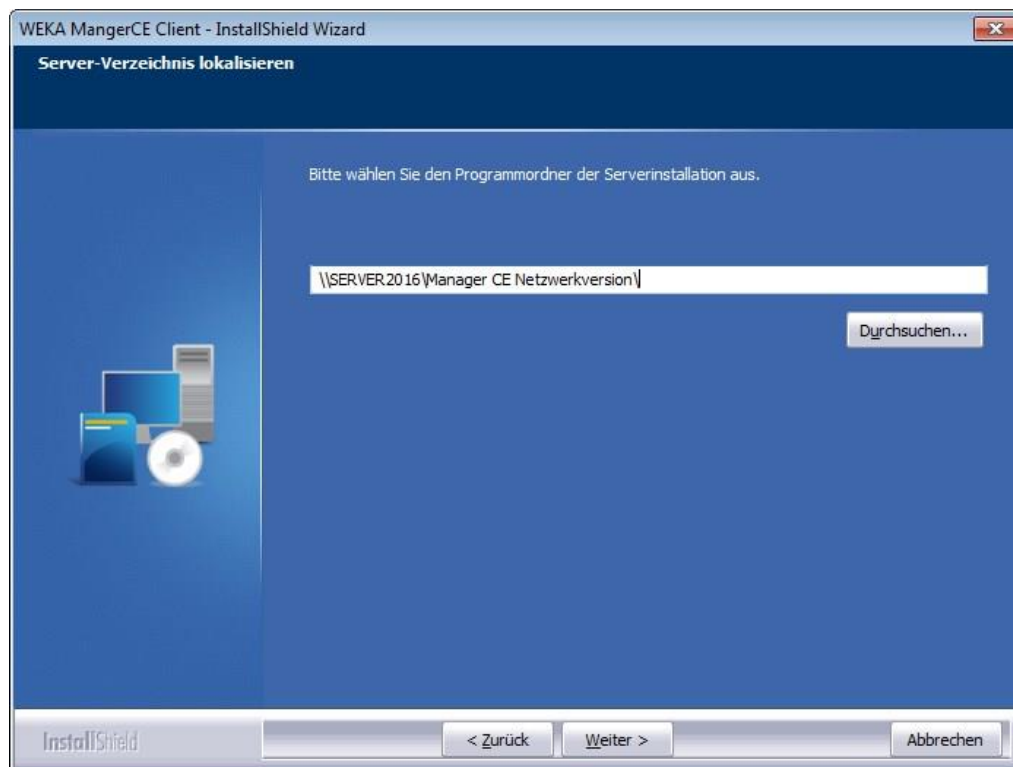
WEKA MangerCE Client - InstallShield Wizard

Server-Verzeichnis lokalisieren

Bitte wählen Sie den Programmordner der Serverinstallation aus.

\\SERVER2016\Manager CE Netzwerkversion\

Durchsuchen...

InstallShield

< Zurück

Weiter >

Abbrechen